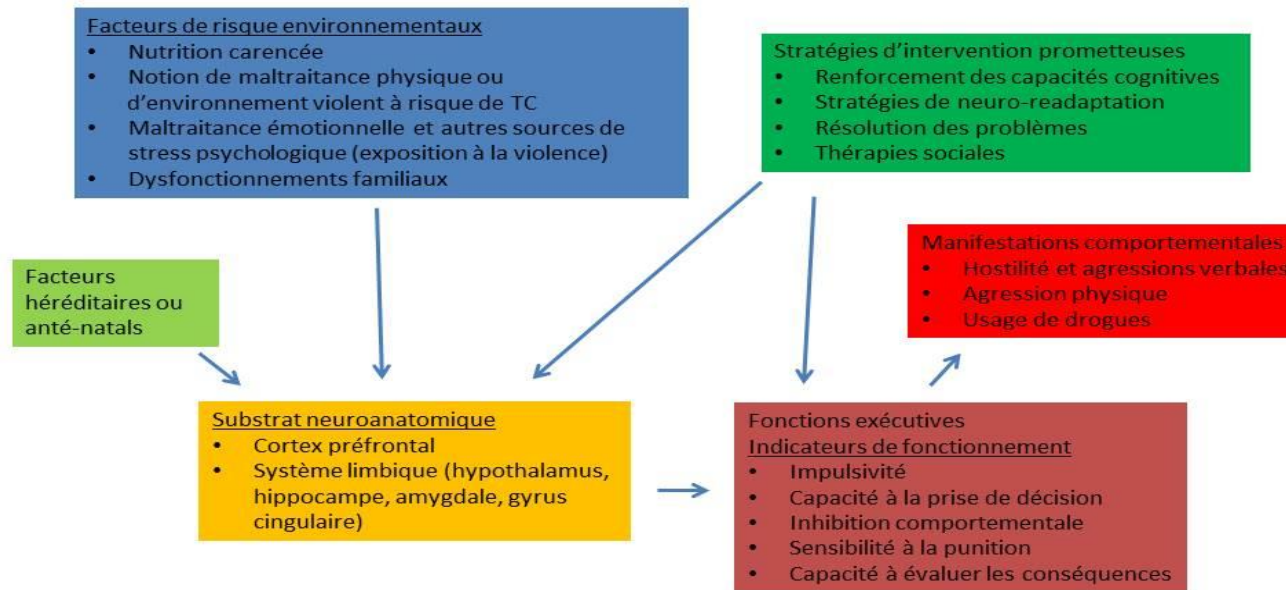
Facteurs de risque environnementaux
- Nutrition carencée
- Notion de maltraitance physique ou d'environnement violent à risque de TC
- Maltraitance émotionnelle et autres sources de stress psychologique (exposition à la violence)
- Dysfonctionnements familiaux

Stratégies d'intervention prometteuses
- Renforcement des capacités cognitives
- Stratégies de neuro-readaptation
- Résolution des problèmes
- Thérapies sociales

Facteurs héréditaires ou anté-natals

Manifestations comportementales
- Hostilité et agressions verbales
- Agression physique
- Usage de drogues

Substrat neuroanatomique
- Cortex préfrontal
- Système limbique (hypothalamus, hippocampe, amygdale, gyrus cingulaire)

Fonctions exécutives
Indicateurs de fonctionnement
- Impulsivité
- Capacité à la prise de décision
- Inhibition comportementale
- Sensibilité à la punition
- Capacité à évaluer les conséquences